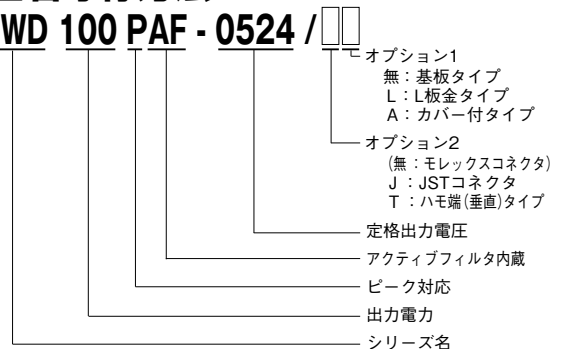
WD 100 PAF - 0524 / □□

オプション1
無：基板タイプ
L：L板金タイプ
A：カバー付タイプ

オプション2
(無：モレックスコネクタ)
J：JSTコネクタ
T：ハモ端(垂直)タイプ

定格出力電圧
アクティブフィルタ内蔵
ピーク対応
出力電力
シリーズ名